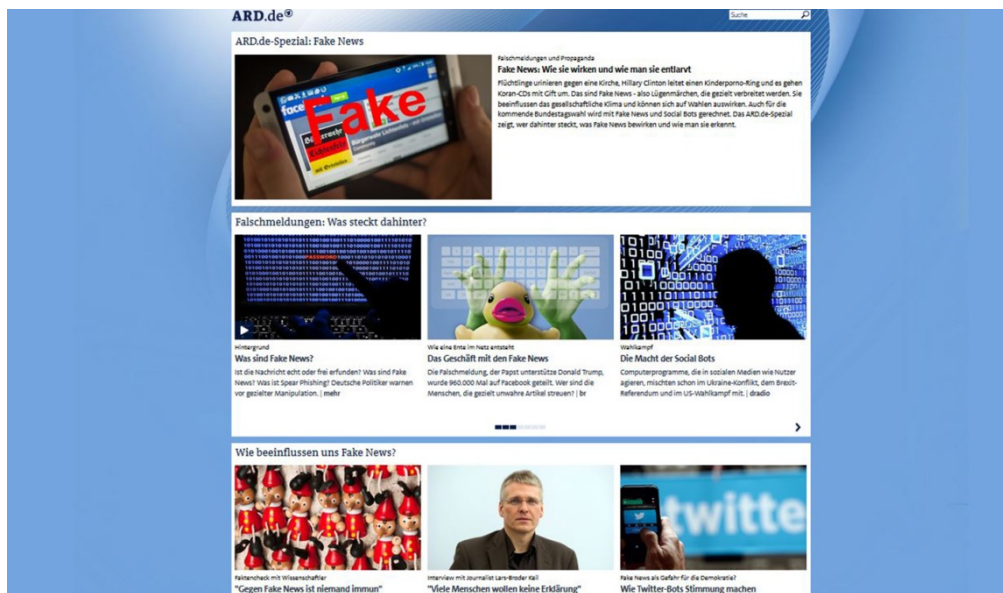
ARD.de®

Suche

ARD.de-Spezial: Fake News

Fake

Falschmeldungen und Propaganda

Fake News: Wie sie wirken und wie man sie entlarvt

Flüchtlinge urinieren gegen eine Kirche, Hillary Clinton leitet einen Kinderporno-Ring und es gehen Koran-CDs mit Gift um. Das sind Fake News - also Lügenmärchen, die gezielt verbreitet werden. Sie beeinflussen das gesellschaftliche Klima und können sich auf Wahlen auswirken. Auch für die kommende Bundestagswahl wird mit Fake News und Social Bots gerechnet. Das ARD.de-Spezial zeigt, wer dahinter steckt, was Fake News bewirken und wie man sie erkennt.

Falschmeldungen: Was steckt dahinter?

Hintergrund

Was sind Fake News?

Ist die Nachricht echt oder frei erfunden? Was sind Fake News? Was ist Spear Phishing? Deutsche Politiker warnen vor gezielter Manipulation. | mehr

Wie eine Ente im Netz entsteht

Das Geschäft mit den Fake News

Die Falschmeldung, der Papst unterstütze Donald Trump, wurde 960.000 Mal auf Facebook geteilt. Wer sind die Menschen, die gezielt unwahre Artikel streuen? | br

Wahlkampf

Die Macht der Social Bots

Computerprogramme, die in sozialen Medien wie Nutzer agieren, mischten schon im Ukraine-Konflikt, dem Brexit-Referendum und im US-Wahlkampf mit. | dradio

Wie beeinflussen uns Fake News?

twitte

Faktencheck mit Wissenschaftler

"Gegen Fake News ist niemand immun"

Interview mit Journalist Lars-Broder Keil

"Viele Menschen wollen keine Erklärung"

Fake News als Gefahr für die Demokratie?

Wie Twitter-Bots Stimmung machen